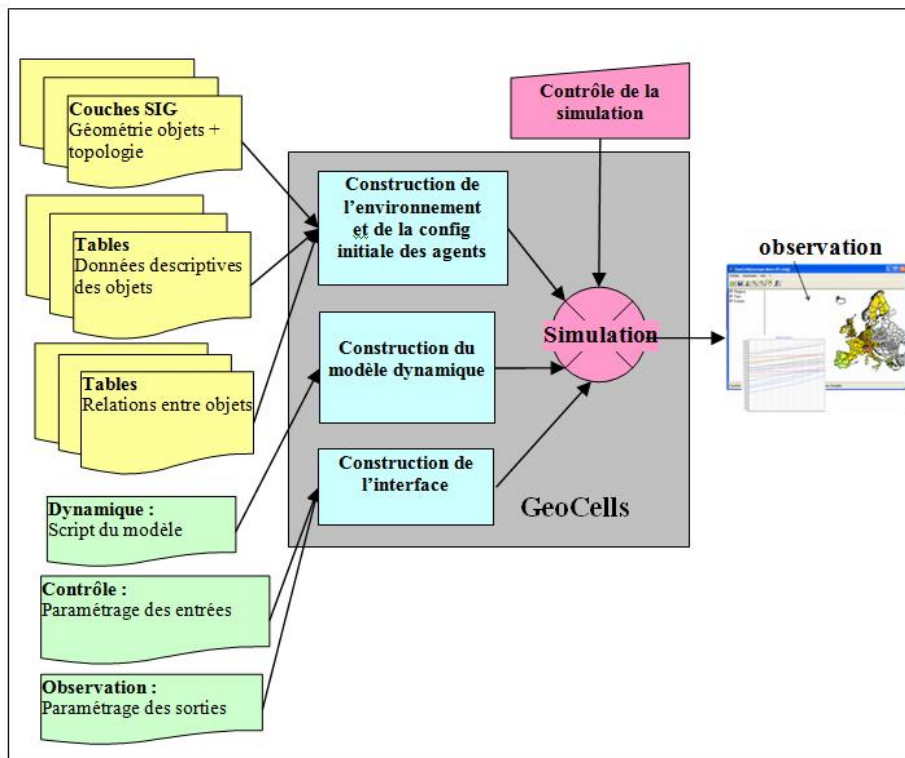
Couches SIG
Géométrie objets + topologie

Tables
Données descriptives des objets

Tables
Relations entre objets

Dynamique :
Script du modèle

Contrôle :
Paramétrage des entrées

Observation :
Paramétrage des sorties

Contrôle de la simulation

Construction de l'environnement et de la config initiale des agents

Construction du modèle dynamique

Construction de l'interface

Simulation

GeoCells

observation